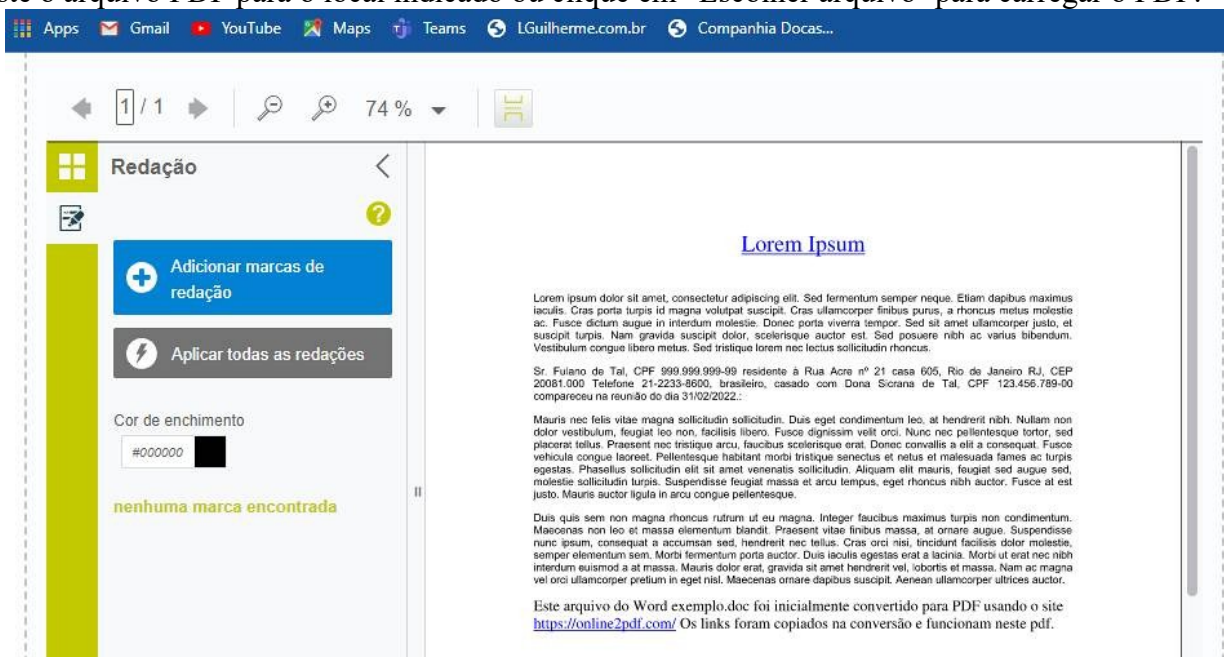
ste o arquivo PDF para o local indicado ou clique em "Escolher arquivo" para carregar o PDF.

Apps Gmail YouTube Maps Teams LGuilherme.com.br Companhia Docas...

1 / 1 74 %

Redação

Adicionar marcas de redação

Aplicar todas as redações

Cor de enchimento

#000000

nenhuma marca encontrada

Lorem Ipsum

Lorem ipsum dolor sit amet, consectetur adipiscing elit. Sed fermentum semper neque. Etiam dapibus maximus iaculis. Cras porta turpis id magna volutpat suscipit. Cras ullamcorper finibus purus, a rhoncus metus molestie ac. Fusce dictum augue in interdum molestie. Donec porta viverra tempor. Sed sit amet ullamcorper justo, et suscipit turpis. Nam gravida suscipit dolor, scelerisque auctor est. Sed posuere nibh ac varius bibendum. Vestibulum congue libero metus. Sed tristique lorem nec lectus sollicitudin rhoncus.

Sr. Fulano de Tal, CPF 999.999.999-99 residente à Rua Acre nº 21 casa 605, Rio de Janeiro RJ, CEP 20081.000 Telefone 21-2233-8600, brasileiro, casado com Dona Sicrana de Tal, CPF 123.456.789-00 compareceu na reunião do dia 31/02/2022.:

Mauris nec felis vitae magna sollicitudin sollicitudin. Duis eget condimentum leo, at hendrerit nibh. Nullam non dolor vestibulum, feugiat leo non, facilisis libero. Fusce dignissim velit orci. Nunc nec pellentesque tortor, sed placerat tellus. Praesent nec tristique arcu, faucibus scelerisque erat. Donec convallis a elit a consequat. Fusce vehicula congue laoreet. Pellentesque habitant morbi tristique senectus et netus et malesuada fames ac turpis egestas. Phasellus sollicitudin elit sit amet venenatis sollicitudin. Aliquam elit mauris, feugiat sed augue sed, molestie sollicitudin turpis. Suspendisse feugiat massa et arcu tempus, eget rhoncus nibh auctor. Fusce at est justo. Mauris auctor ligula in arcu congue pellentesque.

Duis quis sem non magna rhoncus rutrum ut eu magna. Integer faucibus maximus turpis non condimentum. Maecenas non leo et massa elementum blandit. Praesent vitae finibus massa, at ornare augue. Suspendisse nunc ipsum, consequat a accumsan sed, hendrerit nec tellus. Cras orci nisi, tincidunt facilisis dolor molestie, semper elementum sem. Morbi fermentum porta auctor. Duis iaculis egestas erat a lacinia. Morbi ut erat nec nibh interdum euismod a at massa. Mauris dolor erat, gravida sit amet hendrerit vel, lobortis et massa. Nam ac magna vel orci ullamcorper pretium in eget nisl. Maecenas ornare dapibus suscipit. Aenean ullamcorper ultrices auctor.

Este arquivo do Word exemplo.doc foi inicialmente convertido para PDF usando o site https://online2pdf.com/ Os links foram copiados na conversão e funcionam neste pdf.